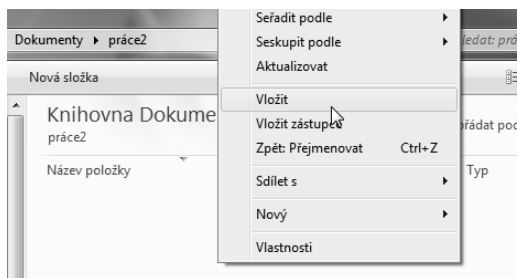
Dokumenty ▸ práce2

Nová složka

Knihovna Dokume

práce2

Název položky

Seřadit podle ▸

Seskupit podle ▸

Aktualizovat

Vložit

Vložit zástupce

Zpět: Přejmenovat Ctrl+Z

Sdílet s ▸

Nový ▸

Vlastnosti

ledat: práce

řádat pod

Typ